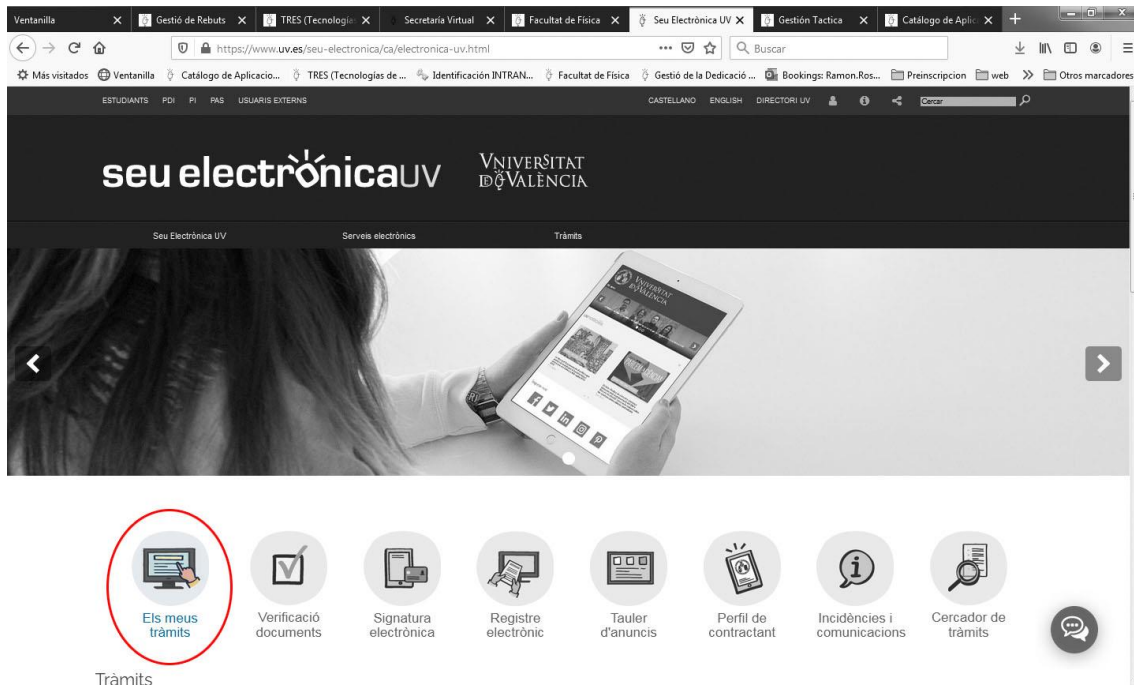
Ventanilla | Gestió de Rebuts | TRES (Tecnologia | Secretaría Virtual | Facultat de Física | Seu Electrònica UV | Gestión Tactica | Catálogo de Aplic

https://www.uv.es/seu-electronica/ca/electronica-uv.html

Buscar

Más visitados | Ventanilla | Catálogo de Aplicacio... | TRES (Tecnologías de ... | Identificación INTRAN... | Facultat de Física | Gestió de la Dedicació ... | Bookings: Ramon.Ros... | Preinscripcion | web | Otros marcadores

ESTUDIANTS PDI PI PAS USUARIS EXTERNS

CASTELLANO ENGLISH DIRECTORI UV

Cercar

seu electrònicaUV

VNIVERSITAT DE VALÈNCIA

Seu Electrònica UV

Serveis electrònics

Tràmits

Els meus tràmits

Verificació documents

Signatura electrònica

Registre electrònic

Tauler d'anuncis

Perfil de contractant

Incidències i comunicacions

Cercador de tràmits

Tràmits